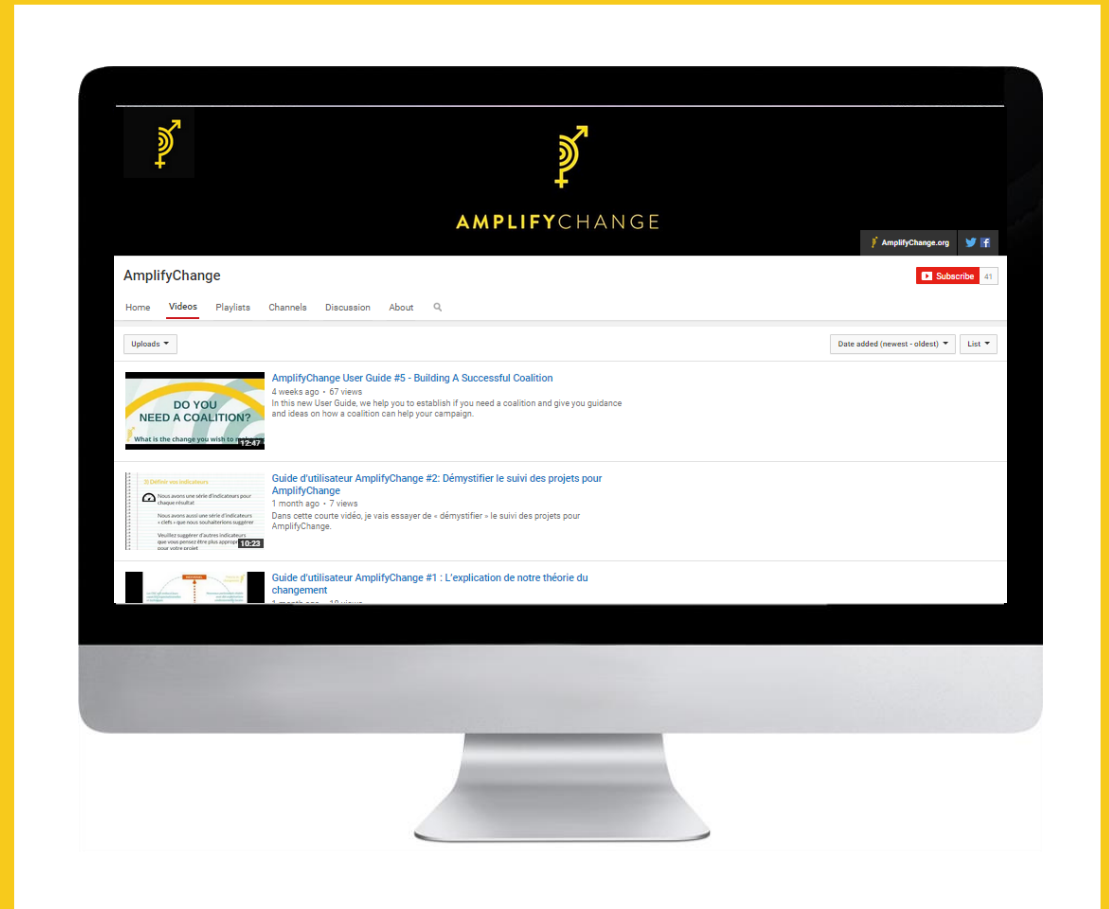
AMPLIFYCHANGE

AmplifyChange.org

AmplifyChange

Subscribe 41

Home Videos Playlists Channels Discussion About

Uploads

Date added (newest - oldest)

List

DO YOU NEED A COALITION?

What is the change you wish to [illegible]

12:47

AmplifyChange User Guide #5 - Building A Successful Coalition

4 weeks ago • 67 views

In this new User Guide, we help you to establish if you need a coalition and give you guidance and ideas on how a coalition can help your campaign.

3) Définir vos indicateurs

Nous avons une série d'indicateurs pour chaque résultat

Nous avons aussi une série d'indicateurs « clefs » que nous souhaiterions suggérer

Veuillez suggérer d'autres indicateurs que vous pensez être plus appropriés pour votre projet

10:23

Guide d'utilisateur AmplifyChange #2: Démystifier le suivi des projets pour AmplifyChange

1 month ago • 7 views

Dans cette courte vidéo, je vais essayer de « démystifier » le suivi des projets pour AmplifyChange.

Guide d'utilisateur AmplifyChange #1 : L'explication de notre théorie du changement

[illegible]